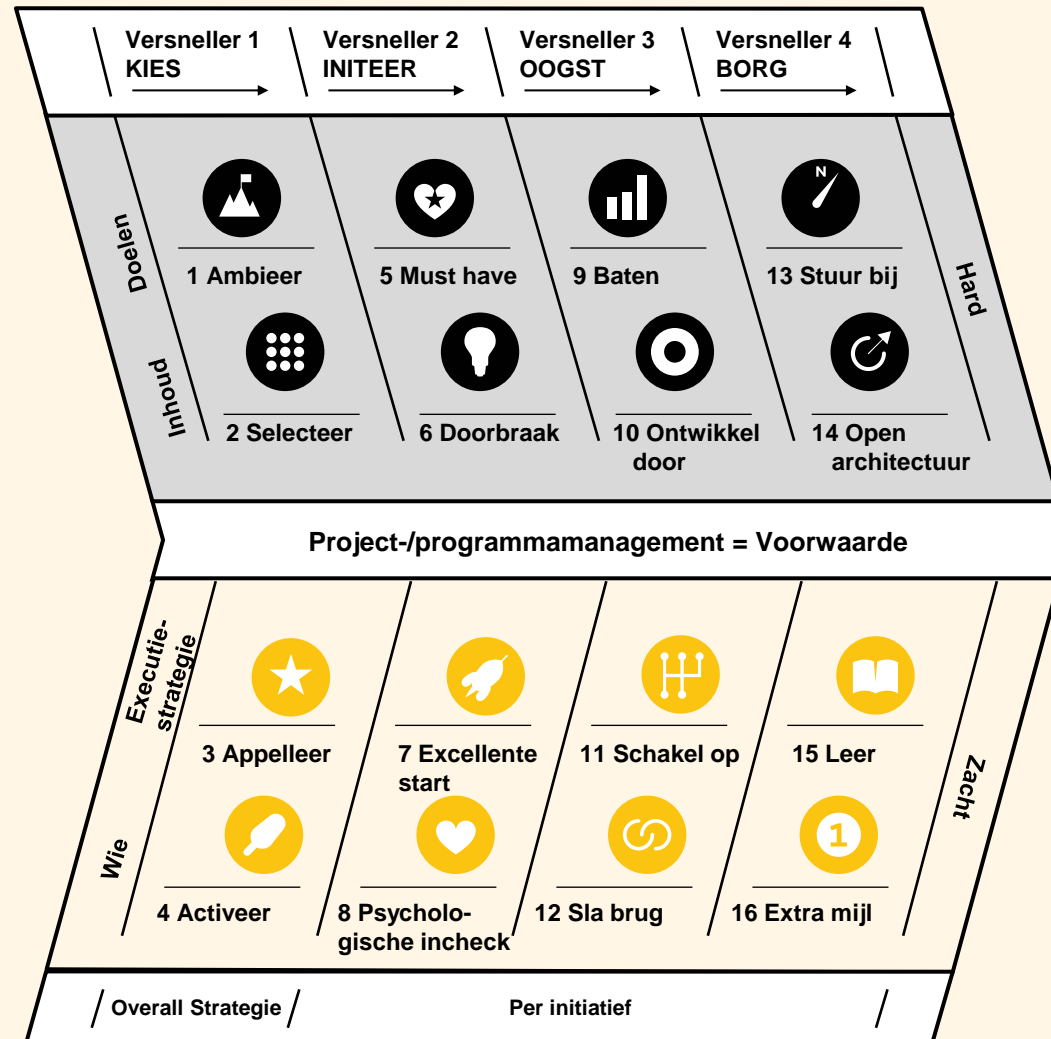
Versneller 1
KIES

Versneller 2
INITEER

Versneller 3
OOGST

Versneller 4
BORG

Doelen

Inhoud

1 Ambieer

5 Must have

9 Baten

13 Stuur bij

Hard

2 Selecteer

6 Doorbraak

10 Ontwikkel door

14 Open architectuur

Project-/programmamanagement = Voorwaarde

Executiestrategie

Wie

3 Appelleer

7 Excellente start

11 Schakel op

15 Leer

Zacht

4 Activeer

8 Psychologische incheck

12 Sla brug

16 Extra mijl

Overall Strategie

Per initiatief